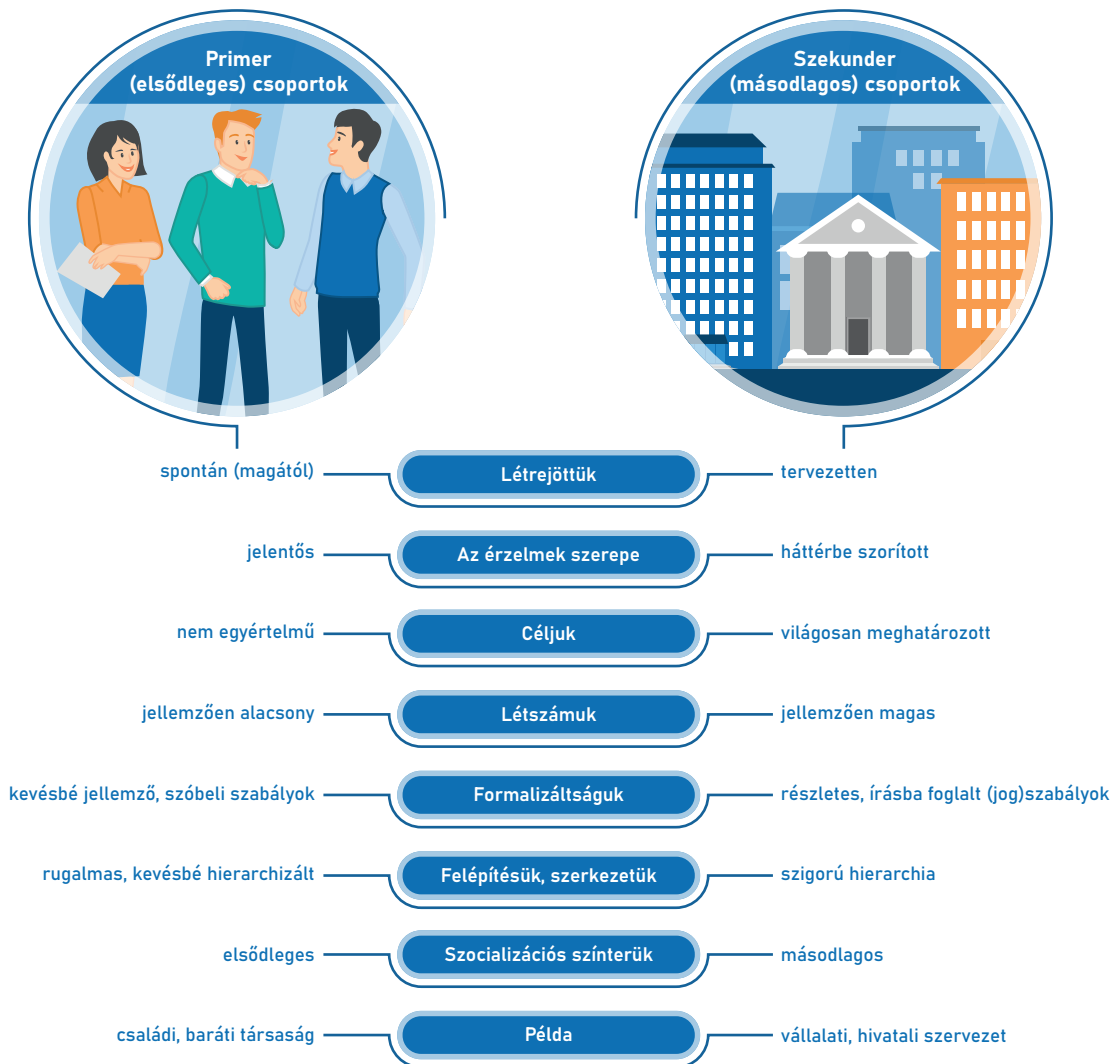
Primer (elsődleges) csoportok

Szekunder (másodlagos) csoportok

spontán (magától) Létrejöttük tervezetten

jelentős Az érzelmek szerepe háttérbe szorított

nem egyértelmű Céljuk világosan meghatározott

jellemzően alacsony Létszámuk jellemzően magas

kevésbé jellemző, szóbeli szabályok Formalizáltságuk részletes, írásba foglalt (jog)szabályok

rugalmas, kevésbé hierarchizált Felépítésük, szerkezetük szigorú hierarchia

elsődleges Szocializációs színterük másodlagos

családi, baráti társaság Példa vállalati, hivatali szervezet